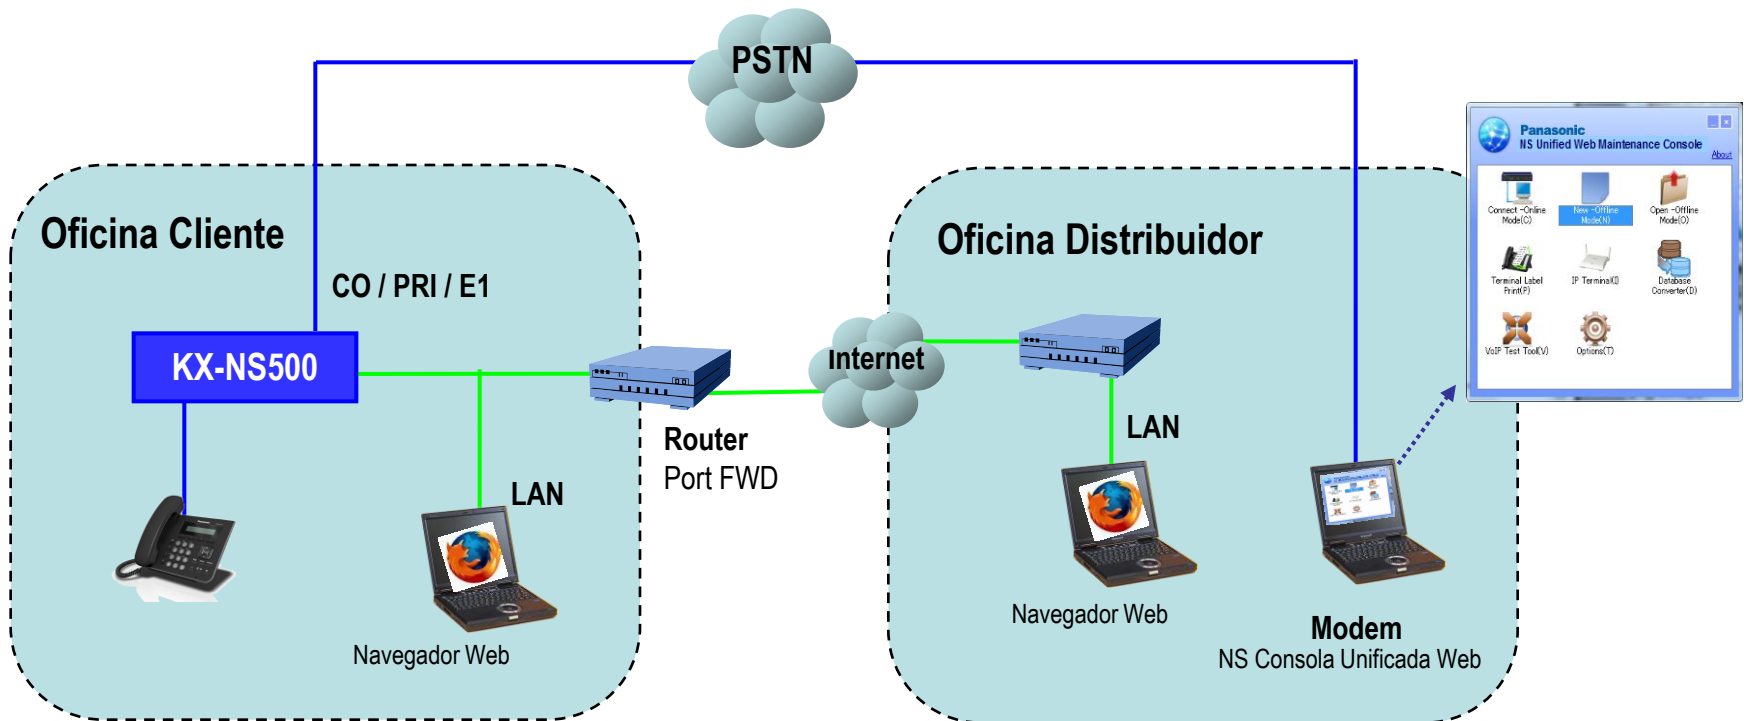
PSTN

Oficina Cliente

CO / PRI / E1

KX-NS500

LAN

Navegador Web

Router
Port FWD

Internet

Oficina Distribuidor

LAN

Navegador Web

Modem
NS Consola Unificada Web

Panasonic
NS Unified Web Maintenance Console
About

Connect -Online Mode(C)
New -Offline Mode(N)
Open -Offline Mode(O)
Terminal Label Print(P)
IP Terminal(I)
Database Converter(D)
VoIP Test Tool(V)
Options(T)